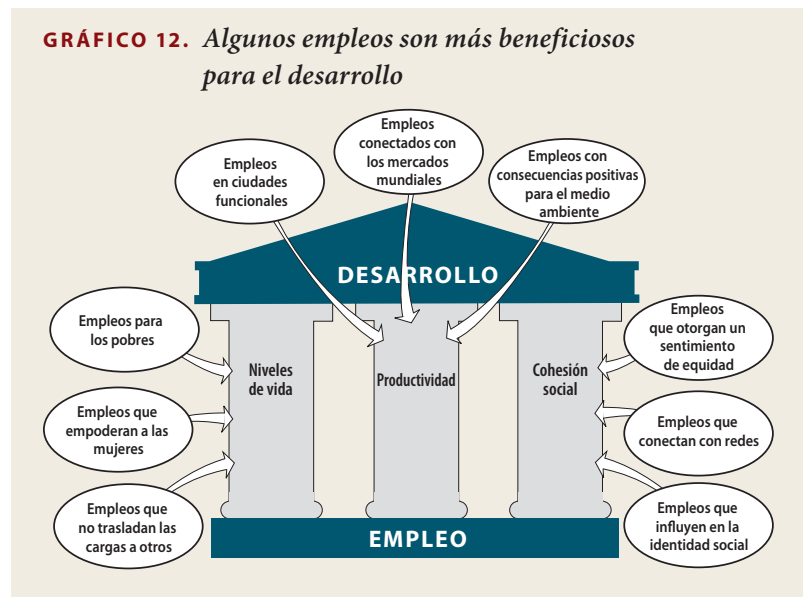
GRÁFICO 12. Algunos empleos son más beneficiosos para el desarrollo

Empleos en ciudades funcionales

Empleos conectados con los mercados mundiales

Empleos con consecuencias positivas para el medio ambiente

DESARROLLO

Empleos para los pobres

Empleos que empoderan a las mujeres

Empleos que no trasladan las cargas a otros

Niveles de vida

Productividad

Cohesión social

Empleos que otorgan un sentimiento de equidad

Empleos que conectan con redes

Empleos que influyen en la identidad social

EMPLEO